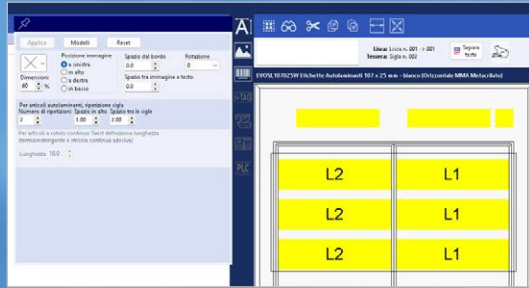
Applica Modelli Reset

Dimensioni
60 %

Posizione immagine
a sinistra
in alto
a destra
in basso

Spazio dal bordo
0.0

Rotazione
0

Spazio tra immagine e testo
0.0

Per articoli autolaminanti, ripetizione sigla
Numero di ripetizioni Spazio in alto Spazio tra le sigle
2 1.00 2.00

Per articoli a rotolo continuo Twist definizione lunghezza (termorestringente e striscia continua adesiva)

Lunghezza 10.0

Linea: Linea n. 001 -> 001
Tessera: Sigla n. 002

Sopra tutto

EVOSL10725W Etichette Autolaminanti 107 x 25 mm - bianco (Orizzontale MMA Metacrilato)

TAG

PLC

L2 L1
L2 L1
L2 L1